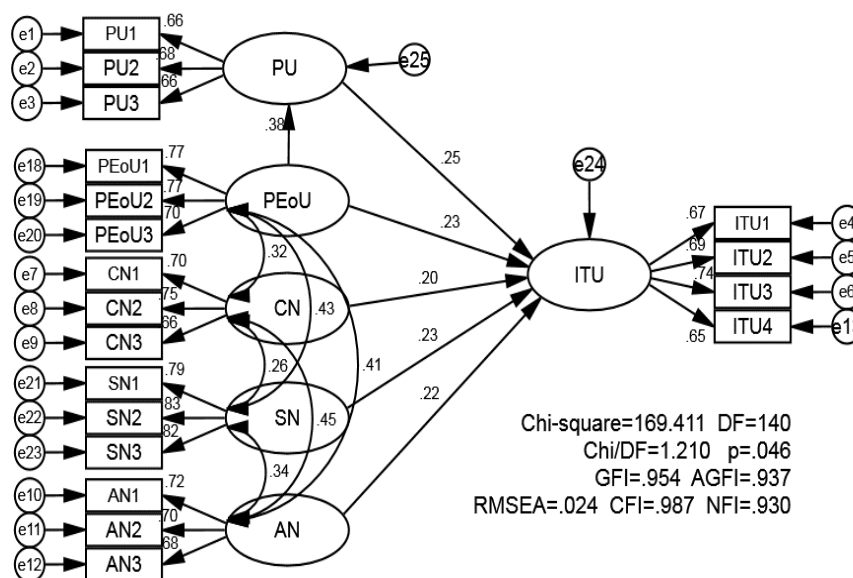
e1
PU1
.66
e2
PU2
.68
e3
PU3
.66
PU
e25
.38
.25
e18
PEoU1
.77
e19
PEoU2
.77
e20
PEoU3
.70
PEoU
.23
e24
ITU
.32
e7
CN1
.70
e8
CN2
.75
e9
CN3
.66
CN
.43
.20
.26
.41
.23
e21
SN1
.79
e22
SN2
.83
e23
SN3
.82
SN
.45
.22
.34
e10
AN1
.72
e11
AN2
.70
e12
AN3
.68
AN
.67
ITU1
e4
.69
ITU2
e5
.74
ITU3
e6
.65
ITU4
e1

Chi-square=169.411 DF=140
Chi/DF=1.210 p=.046
GFI=.954 AGFI=.937
RMSEA=.024 CFI=.987 NFI=.930